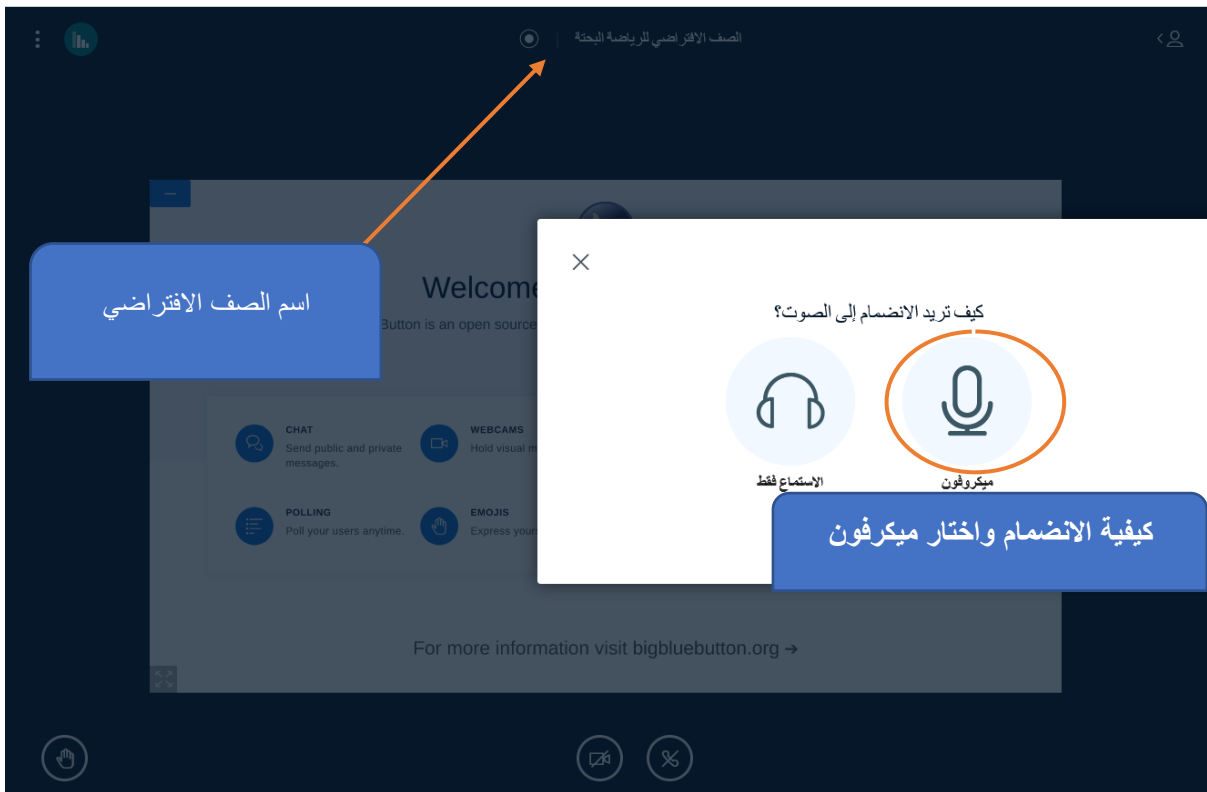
الصف الافتراضي للرياضة البحتة

اسم الصف الافتراضي

Welcome

Button is an open source

CHAT
Send public and private messages.

WEBCAMS
Hold visual m

POLLING
Poll your users anytime.

EMOJIS
Express your

كيف تريد الانضمام إلى الصوت؟

الاستماع فقط

ميكروفون

كيفية الانضمام واختار ميكرفون

For more information visit bigbluebutton.org ➔